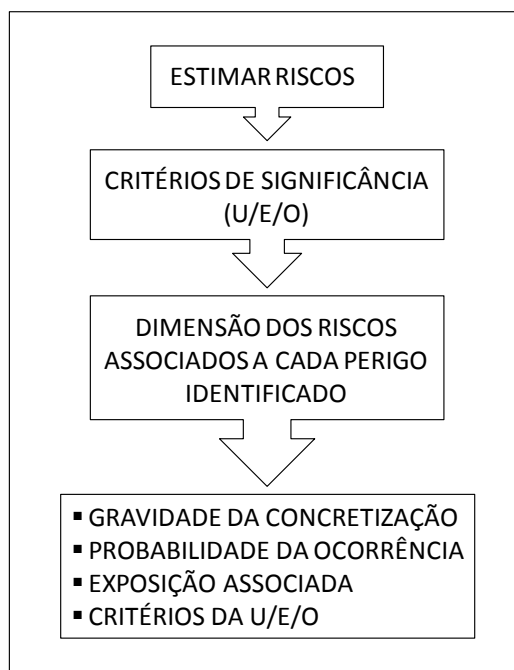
ESTIMAR RISCOS

CRITÉRIOS DE SIGNIFICÂNCIA (U/E/O)

DIMENSÃO DOS RISCOS ASSOCIADOS A CADA PERIGO IDENTIFICADO

▪ GRAVIDADE DA CONCRETIZAÇÃO
▪ PROBABILIDADE DA OCORRÊNCIA
▪ EXPOSIÇÃO ASSOCIADA
▪ CRITÉRIOS DA U/E/O